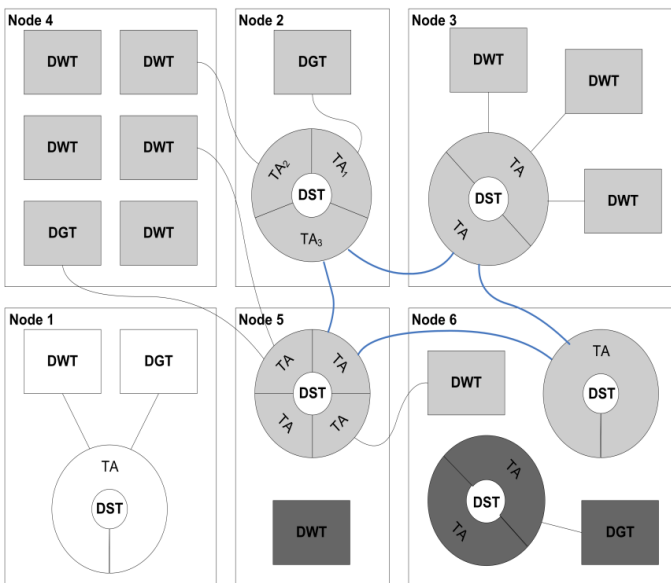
Node 4

DWT

DWT

DWT

DWT

DGT

DWT

Node 2

DGT

$TA_2$

$TA_1$

DST

$TA_3$

Node 3

DWT

DWT

TA

DST

TA

DWT

Node 1

DWT

DGT

TA

DST

Node 5

TA

TA

DST

TA

TA

DWT

Node 6

DWT

TA

DST

TA

DST

TA

DGT